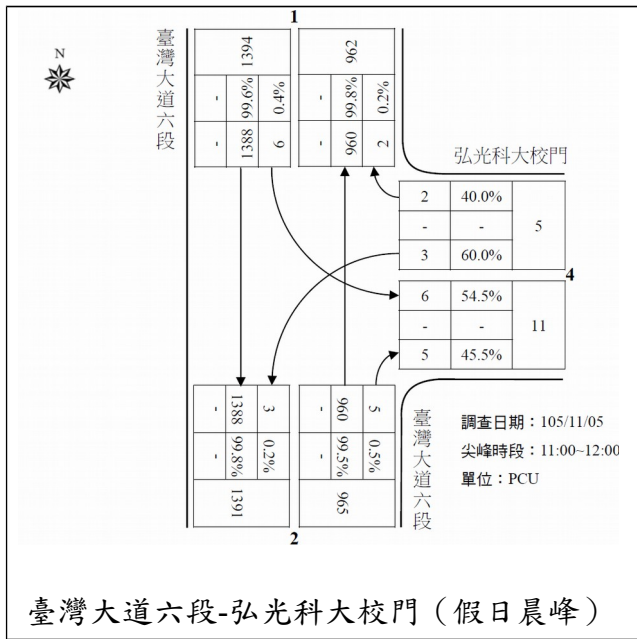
N

臺灣大道六段

1

| 1394 | | |
|---|---|---|
| - | 99.6% | 0.4% |
| - | 1388 | 6 |

| 962 | | |
|---|---|---|
| - | 99.8% | 0.2% |
| - | 960 | 2 |

弘光科大校門

| 2 | 40.0% | 5 |
|---|---|---|
| - | - | |
| 3 | 60.0% | |

4

| 6 | 54.5% | 11 |
|---|---|---|
| - | - | |
| 5 | 45.5% | |

| - | 1388 | 3 |
|---|---|---|
| - | 99.8% | 0.2% |
| 1391 | | |

| - | 960 | 5 |
|---|---|---|
| - | 99.5% | 0.5% |
| 965 | | |

2

臺灣大道六段

調查日期：105/11/05
尖峰時段：11:00~12:00
單位：PCU

臺灣大道六段-弘光科大校門（假日晨峰）